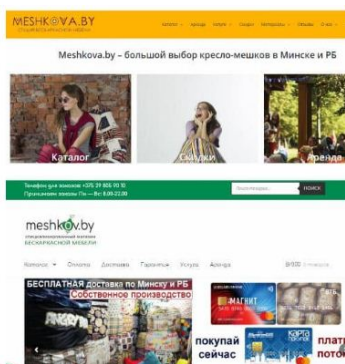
MESHKOVA.BY

Каталог Аренда Услуги Скидки Материалы Отзывы О нас

Meshkova.by – большой выбор кресло-мешков в Минске и РБ

Каталог

Скидки

Аренда

Телефон для заказов: +375 29 806 00 10
Принимаем заказы Пн — Вс 8.00-23.00

ПОИСК

meshkova.by
специализированный магазин
БЕСКАРКАСНОЙ МЕБЕЛИ

Каталог Оплата Доставка Гарантия Услуги Аренда

БЕСПЛАТНАЯ доставка по Минску и РБ
Собственное производство

покупай сейчас

плат потом